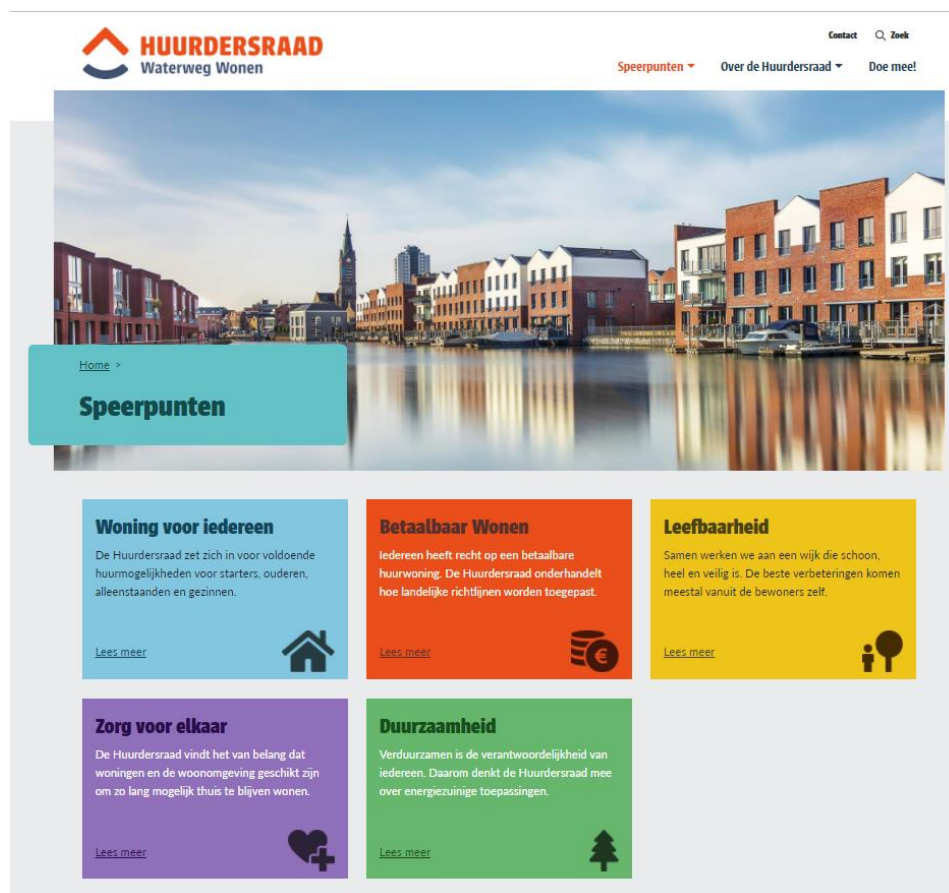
HUURDERSRAAD
Waterweg Wonen

Contact Zoek

Speerpunten Over de Huurdersraad Doe mee!

Home >

Speerpunten

Woning voor iedereen

De Huurdersraad zet zich in voor voldoende huurmogelijkheden voor starters, ouderen, alleenstaanden en gezinnen.

Lees meer

Betaalbaar Wonen

Iedereen heeft recht op een betaalbare huurwoning. De Huurdersraad onderhandelt hoe landelijke richtlijnen worden toegepast.

Lees meer

Leefbaarheid

Samen werken we aan een wijk die schoon, heel en veilig is. De beste verbeteringen komen meestal vanuit de bewoners zelf.

Lees meer

Zorg voor elkaar

De Huurdersraad vindt het van belang dat woningen en de woonomgeving geschikt zijn om zo lang mogelijk thuis te blijven wonen.

Lees meer

Duurzaamheid

Verduurzamen is de verantwoordelijkheid van iedereen. Daarom denkt de Huurdersraad mee over energiezuinige toepassingen.

Lees meer